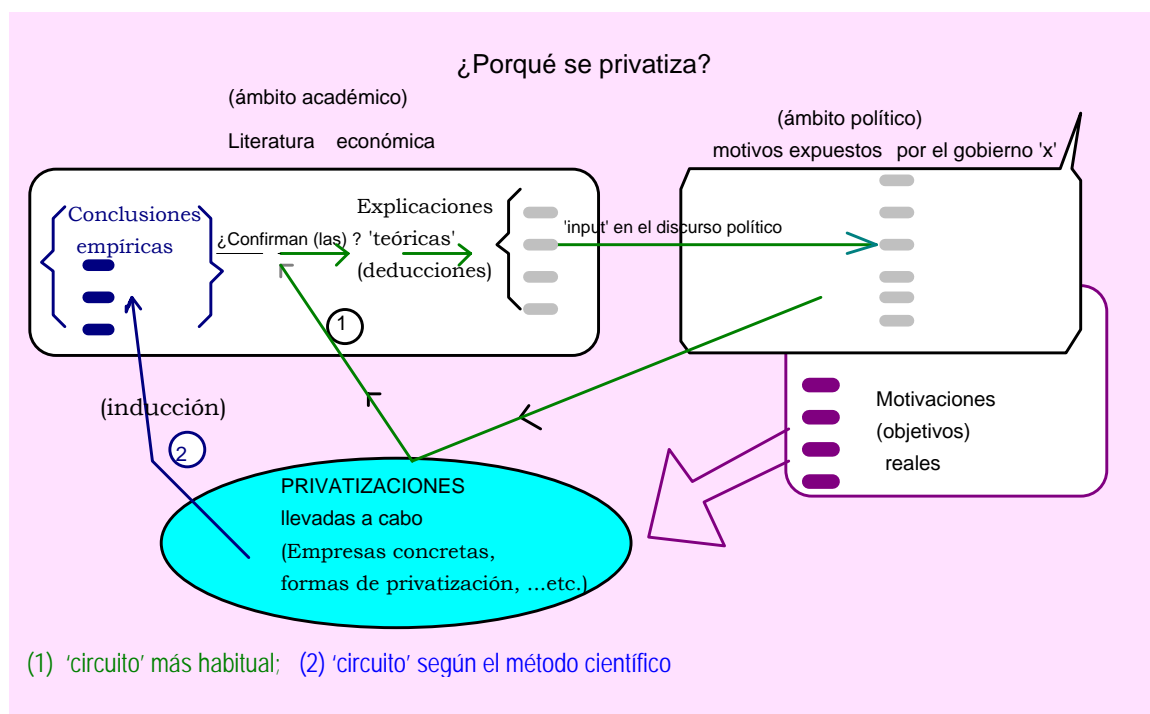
¿Porqué se privatiza?

(ámbito académico)

Literatura económica

(ámbito político)

motivos expuestos por el gobierno 'x'

Conclusiones empíricas

¿Confirman (las) ?

Explicaciones 'teóricas' (deducciones)

'input' en el discurso político

1

Motivaciones (objetivos) reales

(inducción)

2

PRIVATIZACIONES llevadas a cabo (Empresas concretas, formas de privatización, ...etc.)

(1) 'circuito' más habitual; (2) 'circuito' según el método científico